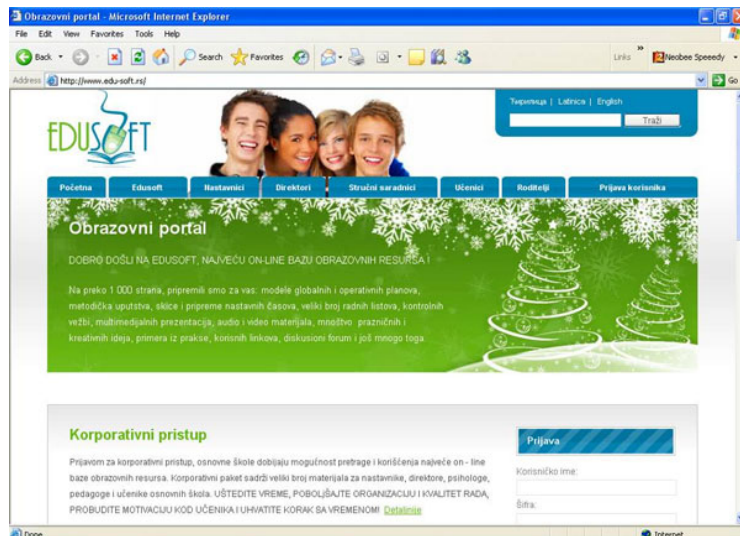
Obrazovni portal - Microsoft Internet Explorer

File Edit View Favorites Tools Help

Back Search Favorites

Links Neobee Speeedy

Address http://www.edu-soft.rs/ Go

EDUSOFT

Ћирилица | Latinica | English

Traži

Početna Edusoft Nastavnici Direktori Stručni saradnici Učenici Roditelji Prijava korisnika

Obrazovni portal

DOBRO DOŠLI NA EDUSOFT, NAJVEĆU ON-LINE BAZU OBRAZOVNIH RESURSA !

Na preko 1 000 strana, pripremili smo za vas: modele globalnih i operativnih planova, metodička uputstva, skice i pripreme nastavnih časova, veliki broj radnih listova, kontrolnih vežbi, multimedijalnih prezentacija, audio i video materijala, mnoštvo prazničnih i kreativnih ideja, primera iz prakse, korisnih linkova, diskusioni forum i još mnogo toga.

Korporativni pristup

Prijavom za korporativni pristup, osnovne škole dobijaju mogućnost pretrage i korišćenja najveće on - line baze obrazovnih resursa. Korporativni paket sadrži veliki broj materijala za nastavnike, direktore, psihologe, pedagoge i učenike osnovnih škola. UŠTEDITE VREME, POBOLJŠAJTE ORGANIZACIJU I KVALITET RADA, PROBUDITE MOTIVACIJU KOD UČENIKA I UHVATITE KORAK SA VREMENOM! Detaljnije

Prijava

Korisničko ime:

Šifra:

Done

Internet